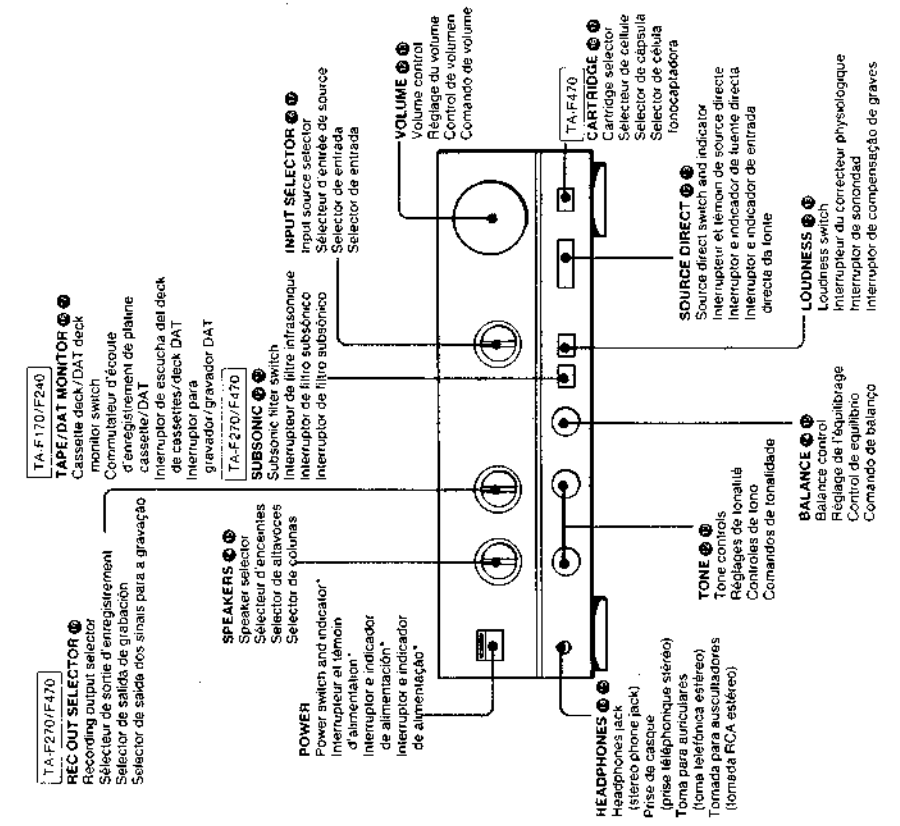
TA-F270/F470
REC OUT SELECTOR ⓬
Recording output selector
Sélecteur de sortie d'enregistrement
Selector de salida de grabación
Selector de saída dos sinais para a gravação

TA-F170/F240
TAPE/DAT MONITOR ⓬ ⓭
Cassette deck/DAT deck monitor switch
Commutateur d'écoute d'enregistrement de platine cassette/DAT
Interruptor de escucha del deck de cassettes/deck DAT
Interruptor para gravador/gravador DAT

TA-F270/F470
SUBSONIC ⓬ ⓭
Subsonic filter switch
Interrupteur de filtre infrasonique
Interruptor de filtro subsónico
Interruptor de filtro subsónico

INPUT SELECTOR ⓬ ⓭
Input source selector
Sélecteur d'entrée de source
Selector de entrada
Selector de entrada

VOLUME ⓬ ⓭
Volume control
Réglage du volume
Control de volumen
Comando de volume

TA-F470
CARTRIDGE ⓬ ⓭
Cartridge selector
Sélecteur de cellule
Selector de cápsula
Selector de célula fonocaptadora

SPEAKERS ⓬ ⓭
Speaker selector
Sélecteur d'enceintes
Selector de altavoces
Selector de colunas

POWER
Power switch and indicator*
Interrupteur et témoin d'alimentation*
Interruptor e indicador de alimentación*
Interruptor e indicador de alimentação*

HEADPHONES ⓬ ⓭
Headphones jack (stereo phone jack)
Prise de casque (prise téléphonique stéréo)
Toma para auriculares (toma telefónica estéreo)
Tomada para auscultadores (tomada RCA estéreo)

TONE ⓬ ⓭
Tone controls
Réglages de tonalité
Controles de tono
Comandos de tonalidade

BALANCE ⓬ ⓭
Balance control
Réglage de l'équilibrage
Control de equilibrio
Comando de balanço

SOURCE DIRECT ⓬ ⓭
Source direct switch and indicator
Interrupteur et témoin de source directe
Interruptor e indicador de fuente directa
Interruptor e indicador de entrada directa da fonte

LOUDNESS ⓬ ⓭
Loudness switch
Interrupteur du correcteur physiologique
Interruptor de sonoridad
Interruptor de compensação de graves